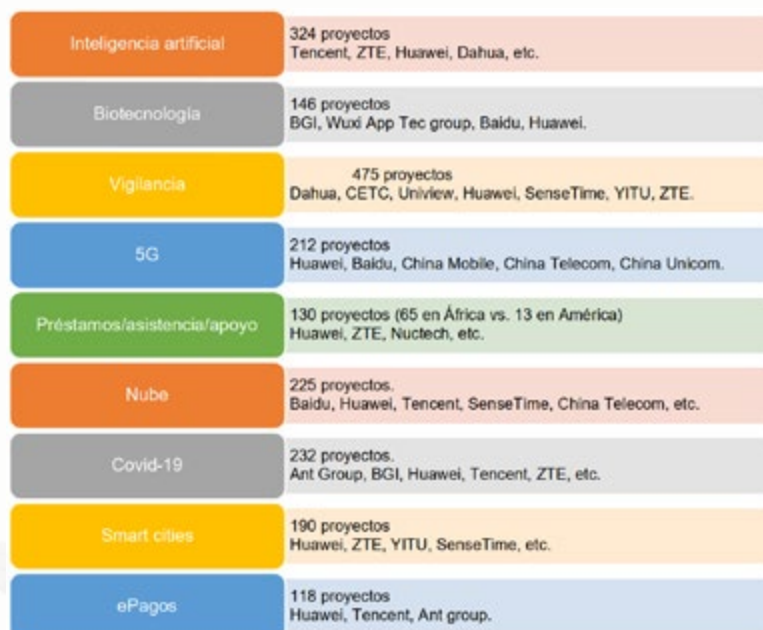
| | |
|---|---|
| Inteligencia artificial | 324 proyectos Tencent, ZTE, Huawei, Dahua, etc. |
| Biotecnología | 146 proyectos BGI, Wuxi App Tec group, Baidu, Huawei. |
| Vigilancia | 475 proyectos Dahua, CETC, Uniview, Huawei, SenseTime, YITU, ZTE. |
| 5G | 212 proyectos Huawei, Baidu, China Mobile, China Telecom, China Unicom. |
| Préstamos/asistencia/apoyo | 130 proyectos (65 en África vs. 13 en América) Huawei, ZTE, Nuctech, etc. |
| Nube | 225 proyectos. Baidu, Huawei, Tencent, SenseTime, China Telecom, etc. |
| Covid-19 | 232 proyectos. Ant Group, BGI, Huawei, Tencent, ZTE, etc. |
| Smart cities | 190 proyectos Huawei, ZTE, YITU, SenseTime, etc. |
| ePagos | 118 proyectos Huawei, Tencent, Ant group. |